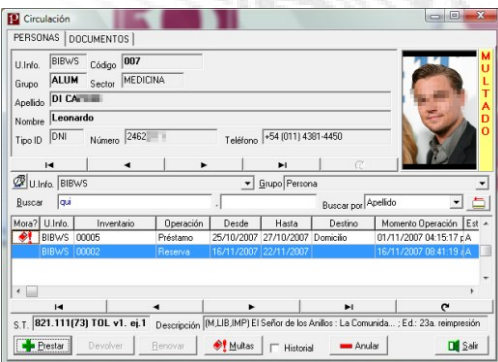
Circulación

PERSONAS | DOCUMENTOS

U.Info. BIBWS Código 007

Grupo ALUM Sector MEDICINA

Apellido DI CA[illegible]

Nombre Leonardo

Tipo ID DNI Número 2462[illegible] Teléfono +54 (011) 4381-4450

MULTADO

U.Info. BIBWS Grupo Persona

Buscar qui Buscar por Apellido

| Mora? | U.Info. | Inventario | Operación | Desde | Hasta | Destino | Momento Operación | Est |
|---|---|---|---|---|---|---|---|---|
| | BIBWS | 00005 | Préstamo | 25/10/2007 | 27/10/2007 | Domicilio | 01/11/2007 04:15:17 p.A | |
| | BIBWS | 00002 | Reserva | 16/11/2007 | 22/11/2007 | | 16/11/2007 08:41:19 a.A | |

S.T. 821.111(73) TOL v1. ej.1 Descripción (M,LIB,IMP) El Señor de los Anillos : La Comunida... ; Ed.: 23a. reimpresión

Prestar Devolver Renovar Multas Historial Anular Salir